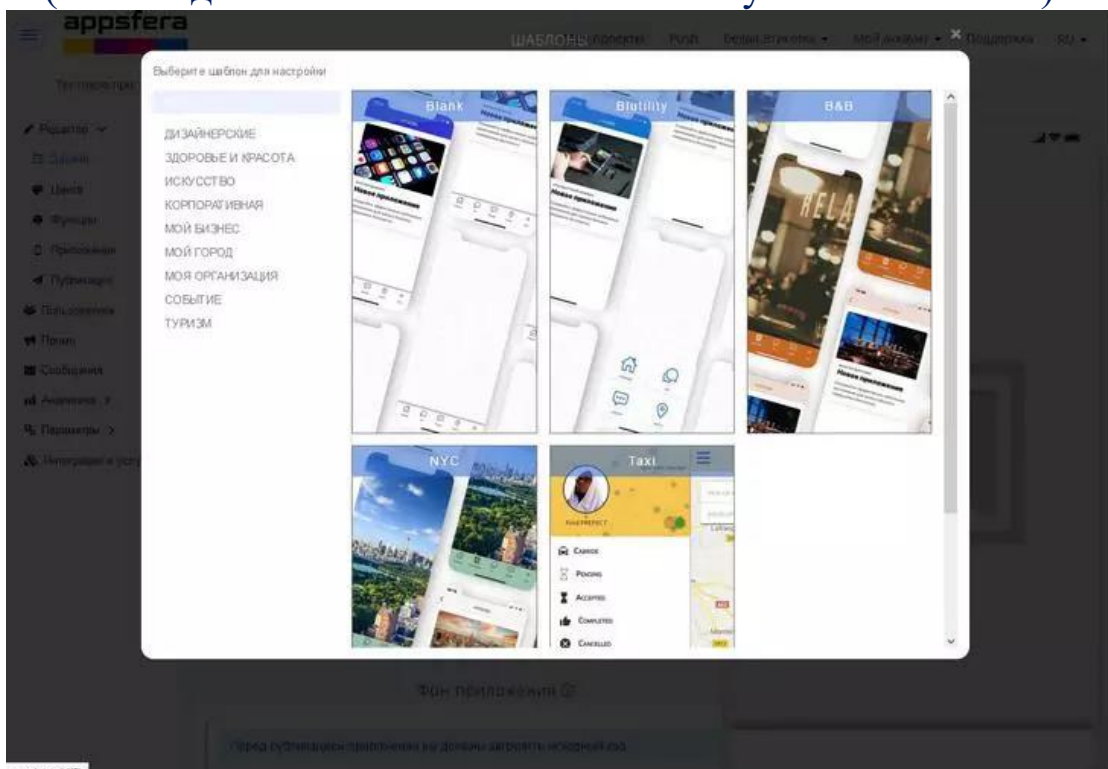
appsfera

ШАБЛОНЫ Проекты Push Бизнес-планы ▾ Мой аккаунт ▾ Поддержка RU ▾

Тестовое приложение

Редактор
Задачи
Цвета
Функции
Приложения
Публикация
Пользователи
Промо
Сообщения
Аналитика
Параметры
Интеграция и услуги

Выберите шаблон для настройки

ДИЗАЙНЕРСКИЕ
ЗДОРОВЬЕ И КРАСОТА
ИСКУССТВО
КОРПОРАТИВНАЯ
МОЙ БИЗНЕС
МОЙ ГОРОД
МОЯ ОРГАНИЗАЦИЯ
СОБЫТИЕ
ТУРИЗМ

Blank
Новое приложение

Blutility
Новое приложение

B&B
RELA
Новое приложение

NYC

Taxi
Carros
Pending
Accepted
Completed
Cancelled

Фон приложения

Перед публикацией приложения вы должны загрузить исходный код